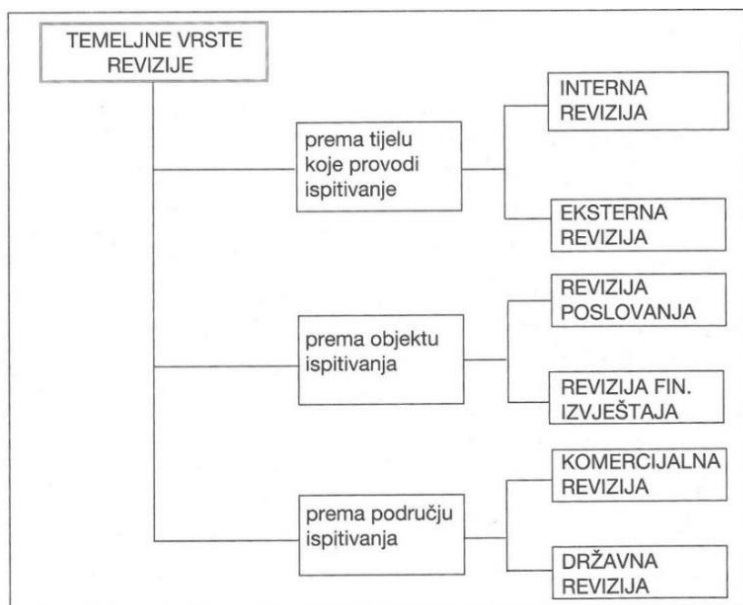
TEMELJNE VRSTE REVIZIJE

prema tijelu koje provodi ispitivanje

INTERNA REVIZIJA

EKSTERNA REVIZIJA

prema objektu ispitivanja

REVIZIJA POSLOVANJA

REVIZIJA FIN. IZVJEŠTAJA

prema području ispitivanja

KOMERCIJALNA REVIZIJA

DRŽAVNA REVIZIJA